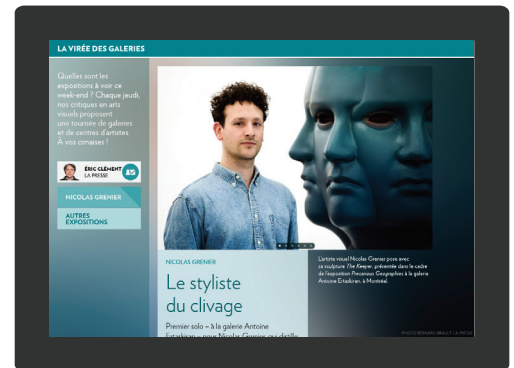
LA VIRÉE DES GALERIES

Quelles sont les expositions à voir ce week-end ? Chaque jeudi, nos critiques en arts visuels proposent une tournée de galeries et de centres d'artistes. À vos cimaises !

ÉRIC CLÉMENT
LA PRESSE

NICOLAS GRENIER

AUTRES EXPOSITIONS

NICOLAS GRENIER

Le styliste du clivage

Premier solo – à la galerie Antoine Ertaskiran – pour Nicolas Grenier, qui distille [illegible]

L'artiste visuel Nicolas Grenier pose avec sa sculpture The Keeper, présentée dans le cadre de l'exposition Precarious Geographies à la galerie Antoine Ertaskiran, à Montréal.

PHOTO BERNARD BRAULT, LA PRESSE